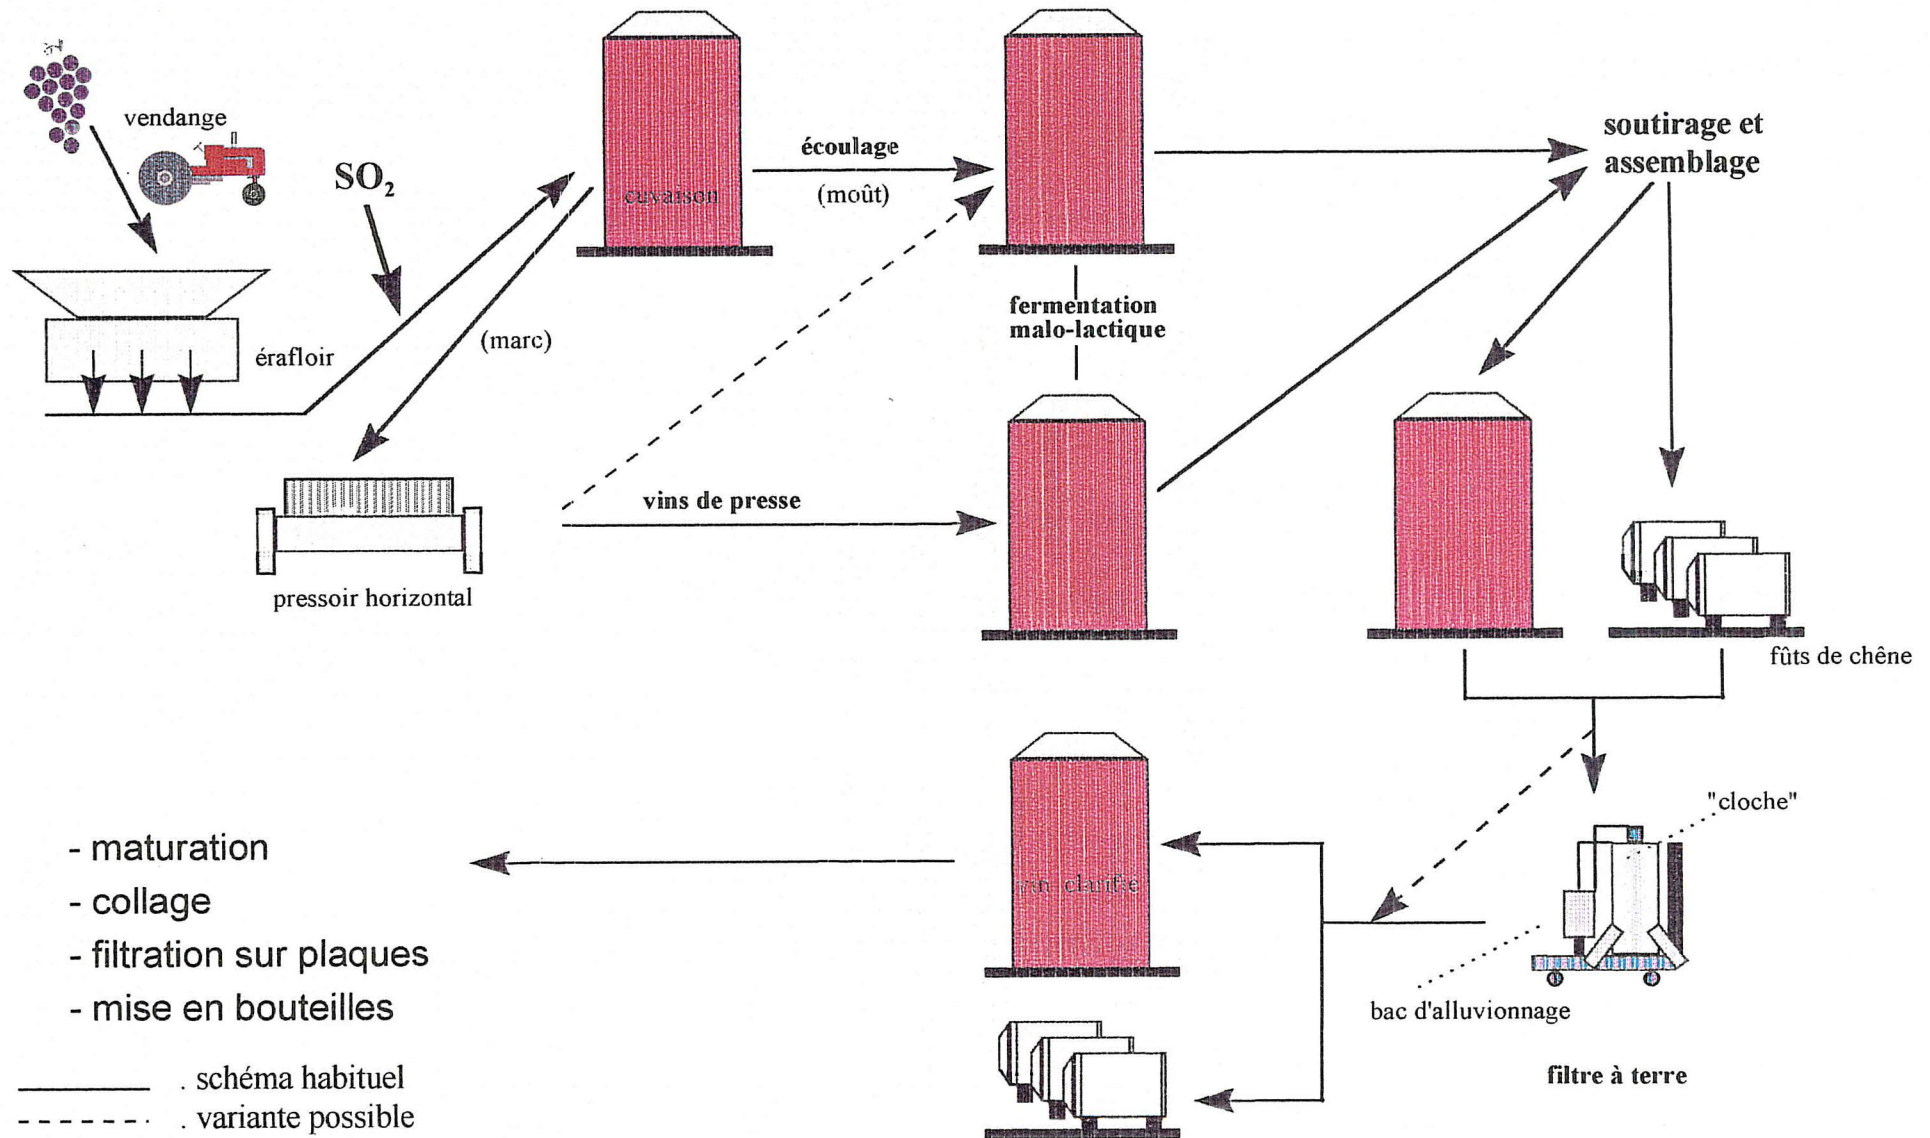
vendange

$SO_2$

érafloir

(marc)

cuvaison

écoulage

(moût)

pressoir horizontal

vins de presse

fermentation malo-lactique

soutirage et assemblage

fûts de chêne

"cloche"

bac d'alluvionnage

filtre à terre

vin clarifié

- maturation
- collage
- filtration sur plaques
- mise en bouteilles

. schéma habituel
. variante possible